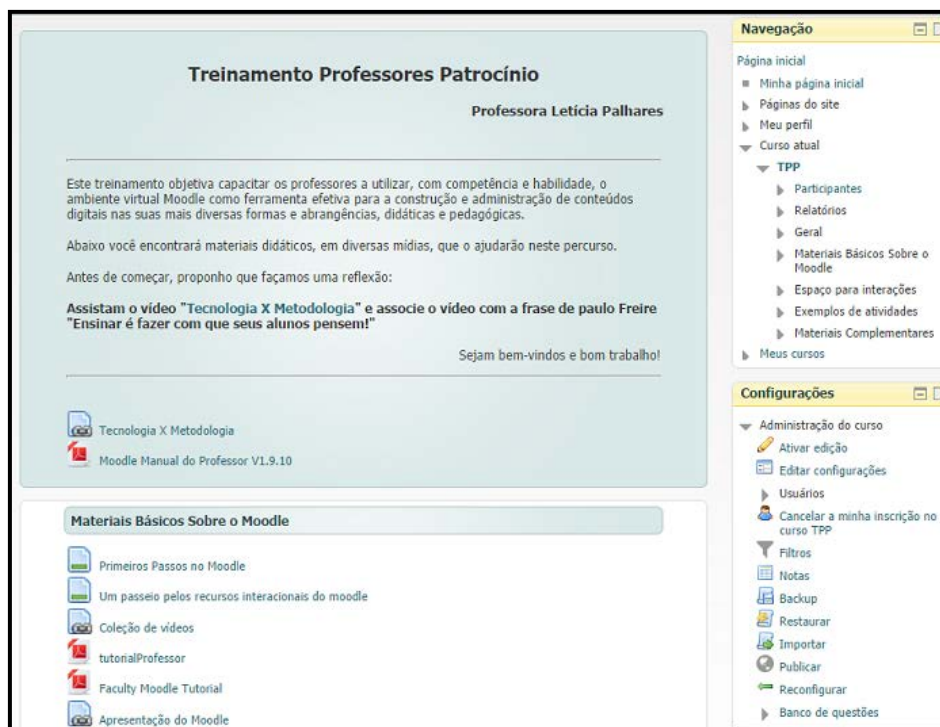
Treinamento Professores Patrocínio

Professora Letícia Palhares

Este treinamento objetiva capacitar os professores a utilizar, com competência e habilidade, o ambiente virtual Moodle como ferramenta efetiva para a construção e administração de conteúdos digitais nas suas mais diversas formas e abrangências, didáticas e pedagógicas.

Abaixo você encontrará materiais didáticos, em diversas mídias, que o ajudarão neste percurso.

Antes de começar, proponho que façamos uma reflexão:

Assistam o vídeo "Tecnologia X Metodologia" e associe o vídeo com a frase de paulo Freire "Ensinar é fazer com que seus alunos pensem!"

Sejam bem-vindos e bom trabalho!

Tecnologia X Metodologia

Moodle Manual do Professor V1.9.10

Materiais Básicos Sobre o Moodle

Primeiros Passos no Moodle

Um passeio pelos recursos interacionais do moodle

Coleção de vídeos

tutorialProfessor

Faculty Moodle Tutorial

Apresentação do Moodle

Navegação

Página inicial

Minha página inicial

Páginas do site

Meu perfil

Curso atual

TPP

Participantes

Relatórios

Geral

Materiais Básicos Sobre o Moodle

Espaço para interações

Exemplos de atividades

Materiais Complementares

Meus cursos

Configurações

Administração do curso

Ativar edição

Editar configurações

Usuários

Cancelar a minha inscrição no curso TPP

Filtros

Notas

Backup

Restaurar

Importar

Publicar

Reconfigurar

Banco de questões